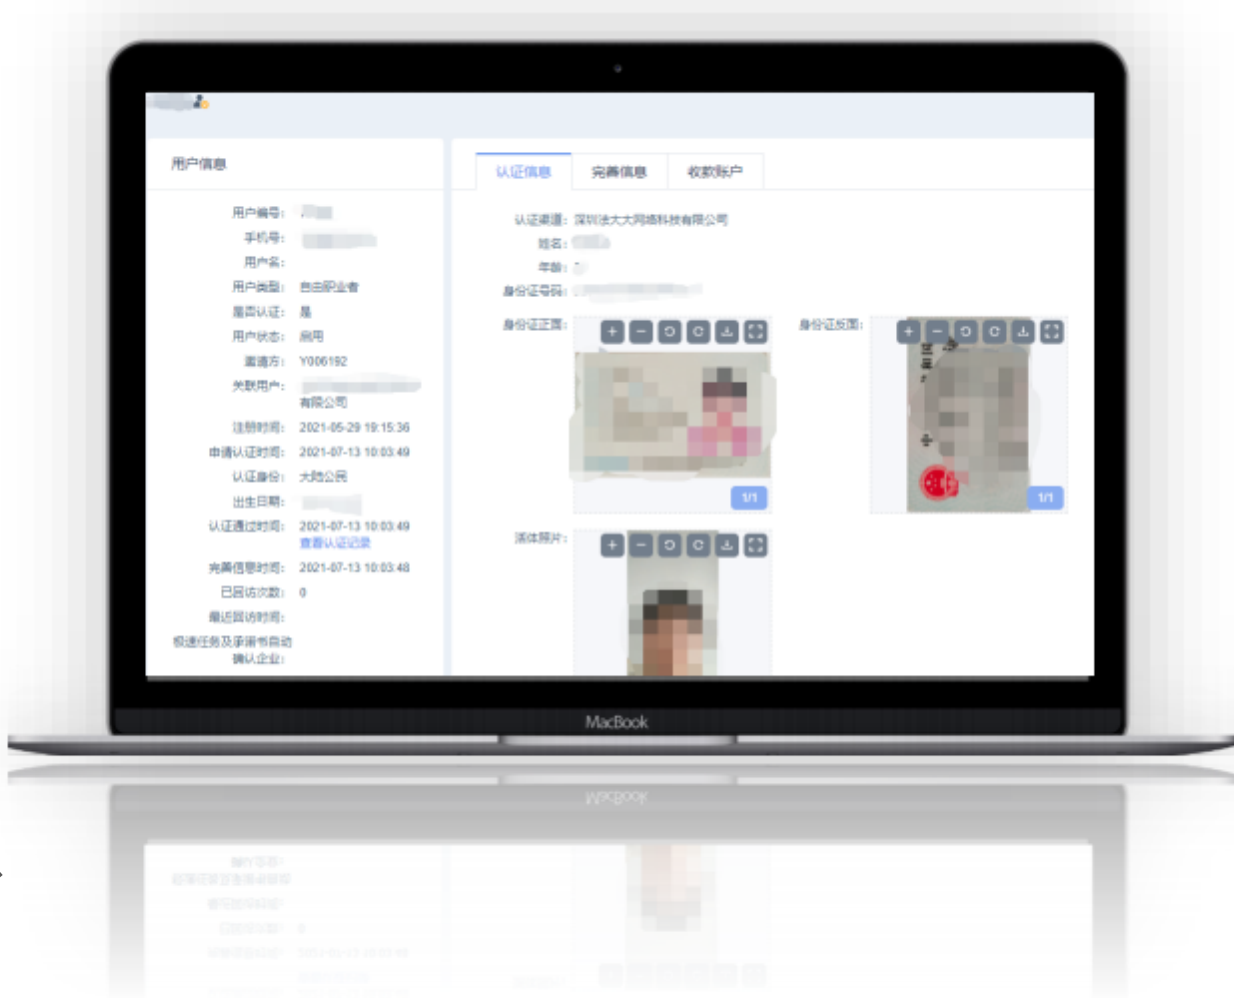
用户信息

用户编号: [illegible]
手机号: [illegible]
用户名:
用户类型: 自由职业者
是否认证: 是
用户状态: 启用
邀请方: Y006192
关联用户: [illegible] 有限公司
注册时间: 2021-05-29 19:15:36
申请认证时间: 2021-07-13 10:03:49
认证身份: 大陆公民
出生日期: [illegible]
认证通过时间: 2021-07-13 10:03:49
查看认证记录
完善信息时间: 2021-07-13 10:03:48
已回访次数: 0
最近回访时间:
极速任务及承诺书自动确认企业:

认证信息 完善信息 收款账户

认证渠道: 深圳法大大网络科技有限公司
姓名: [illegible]
年龄: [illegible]
身份证号码: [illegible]
身份证正面:
1/1
身份证反面:
1/1
活体照片:

MacBook